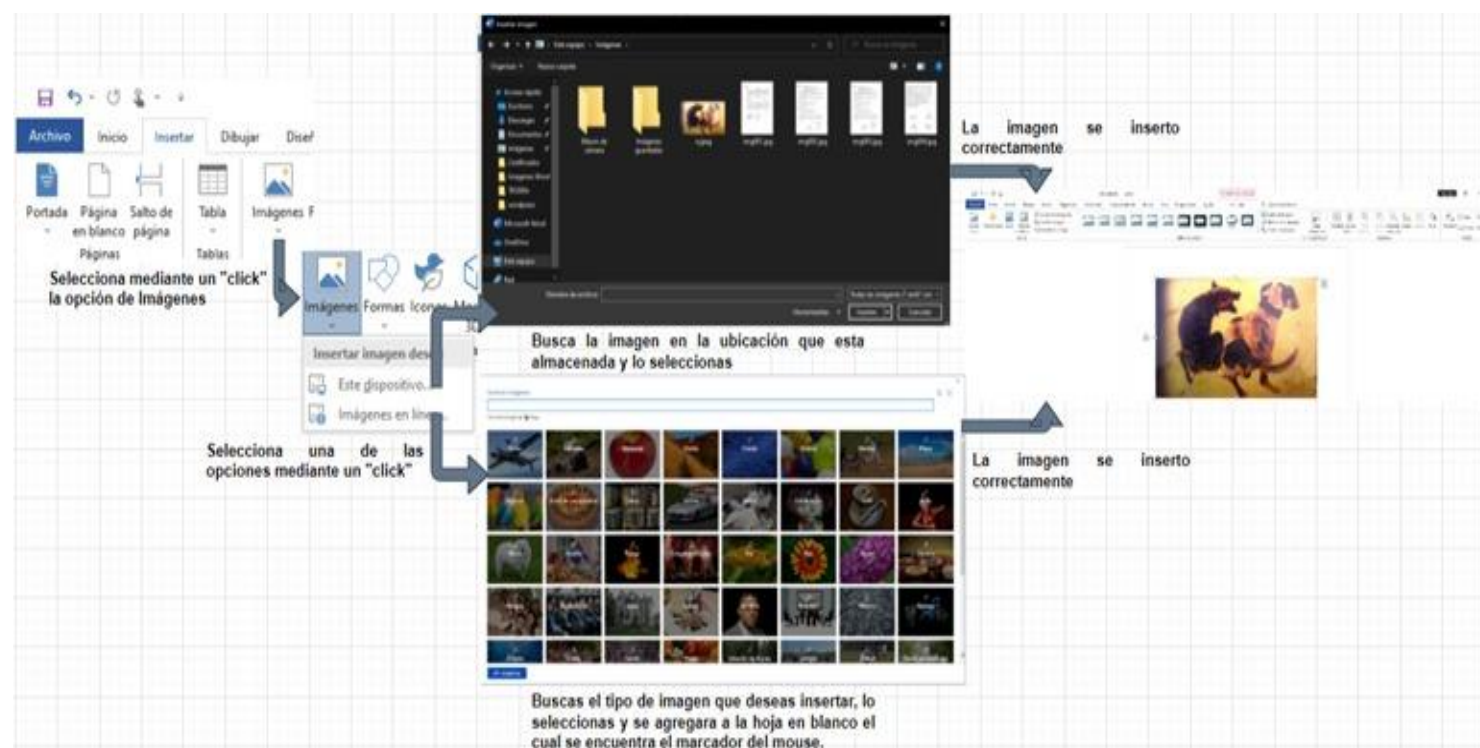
Archivo Inicio Insertar Dibujar Dise

Portada Página en blanco Salto de página Tabla Imágenes F

Páginas Tablas

Selecciona mediante un "click" la opción de Imágenes

Imágenes Formas Iconos Mo 3D

Insertar imagen des

Este dispositivo...

Imágenes en lín...

Selecciona una de las opciones mediante un "click"

Insertar imagen

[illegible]

Organizar Nueva carpeta

Nombre de archivo:

Herramientas Insertar Cancelar

Busca la imagen en la ubicación que esta almacenada y lo seleccionas

La imagen se inserto correctamente

La imagen se inserto correctamente

Buscas el tipo de imagen que deseas insertar, lo seleccionas y se agregara a la hoja en blanco el cual se encuentra el marcador del mouse.